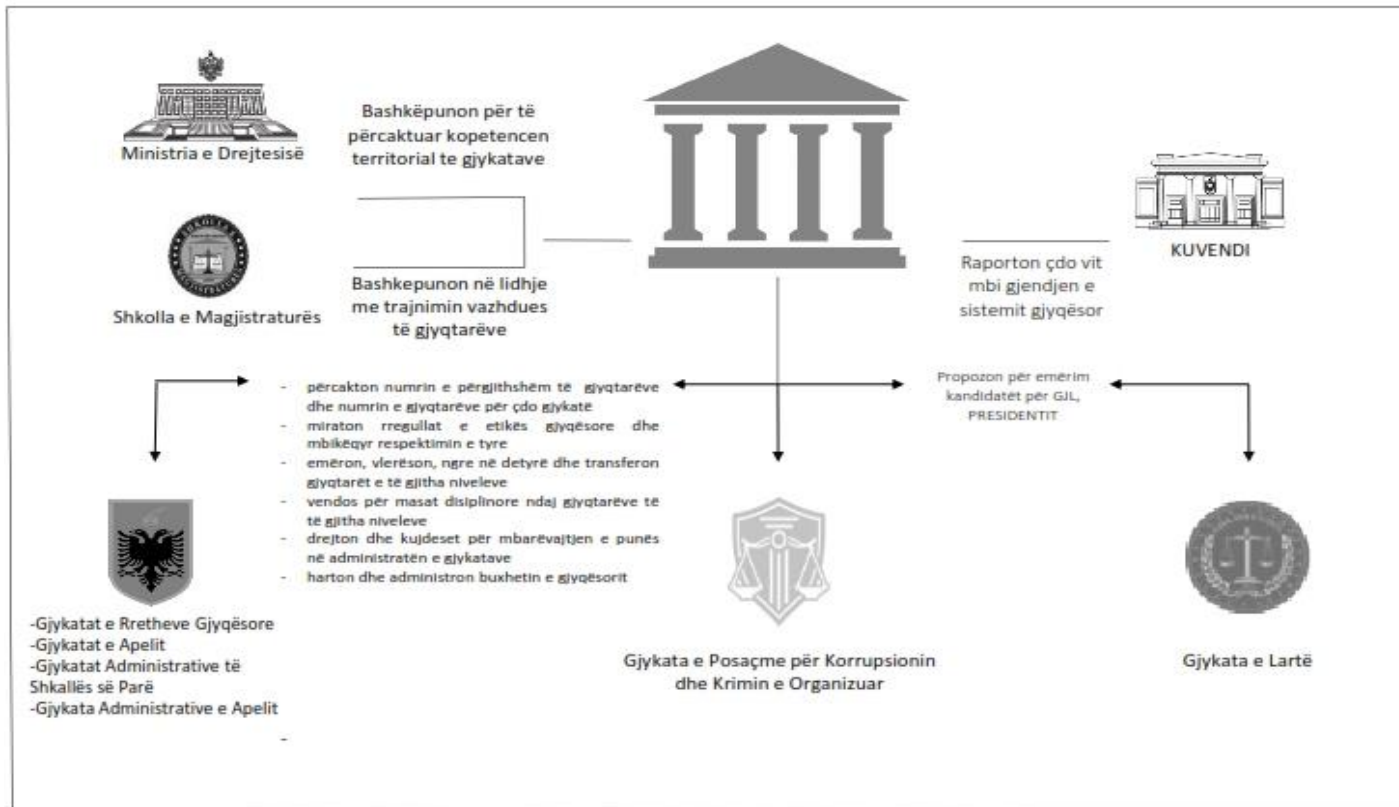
Ministria e Drejtesisë

Bashkëpunon për të përcaktuar kopetencen territorial te gjykatave

Shkolla e Magjistraturës

Bashkepunon në lidhje me trajnimin vazhdues të gjyqtarëve

KUVENDI

Raporton çdo vit mbi gjendjen e sistemit gjyqësor

- përcakton numrin e përgjithshëm të gjyqtarëve dhe numrin e gjyqtarëve për çdo gjykatë
- miraton rregullat e etikës gjyqësore dhe mbikëqyr respektimin e tyre
- emëron, vlerëson, ngre në detyrë dhe transferon gjyqtarët e të gjitha niveleve
- vendos për masat disiplinore ndaj gjyqtarëve të të gjitha niveleve
- drejton dhe kujdeset për mbarëvajtjen e punës në administratën e gjykatave
- harton dhe administron buxhetin e gjyqësorit

Propozon për emërim kandidatët për GJL, PRESIDENTIT

-Gjykatat e Rretheve Gjyqësore
-Gjykatat e Apelit
-Gjykatat Administrative të Shkallës së Parë
-Gjykata Administrative e Apelit
-

Gjykata e Posaçme për Korrupsionin dhe Krimin e Organizuar

Gjykata e Lartë